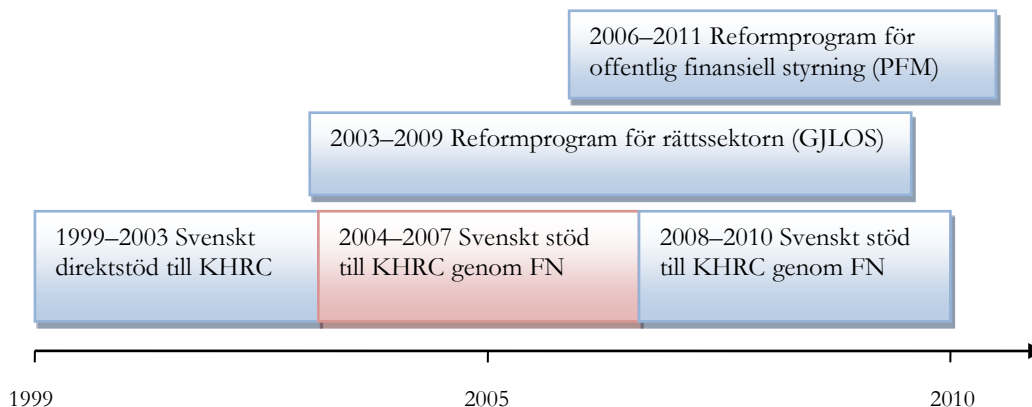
2006–2011 Reformprogram för offentlig finansiell styrning (PFM)

2003–2009 Reformprogram för rättssektorn (GJLOS)

1999–2003 Svenskt direktstöd till KHRC

2004–2007 Svenskt stöd till KHRC genom FN

2008–2010 Svenskt stöd till KHRC genom FN

1999

2005

2010